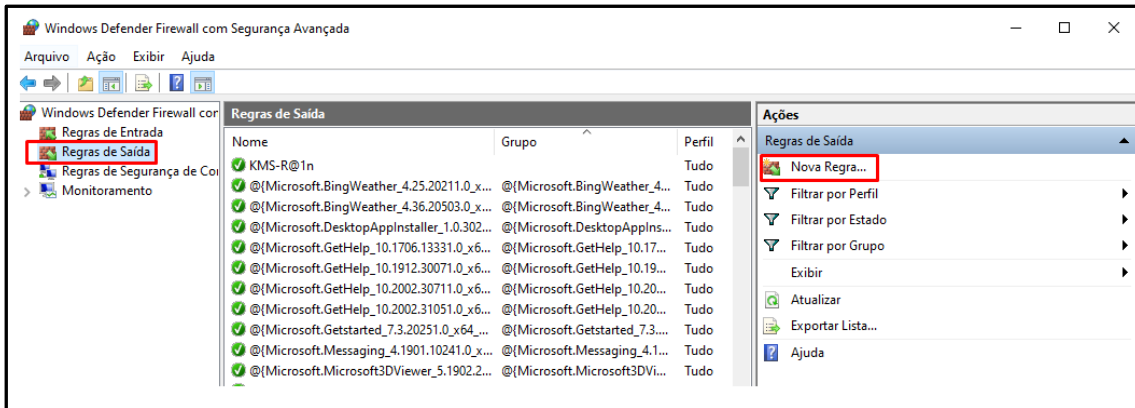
Windows Defender Firewall com Segurança Avançada

Arquivo Ação Exibir Ajuda

Windows Defender Firewall cor
Regras de Entrada
Regras de Saída
Regras de Segurança de Co
Monitoramento

Regras de Saída

| Nome | Grupo | Perfil |
|---|---|---|
| KMS-R@1n | | Tudo |
| @{Microsoft.BingWeather_4.25.20211.0_x... | @{Microsoft.BingWeather_4... | Tudo |
| @{Microsoft.BingWeather_4.36.20503.0_x... | @{Microsoft.BingWeather_4... | Tudo |
| @{Microsoft.DesktopAppInstaller_1.0.302... | @{Microsoft.DesktopAppIns... | Tudo |
| @{Microsoft.GetHelp_10.1706.13331.0_x6... | @{Microsoft.GetHelp_10.17... | Tudo |
| @{Microsoft.GetHelp_10.1912.30071.0_x6... | @{Microsoft.GetHelp_10.19... | Tudo |
| @{Microsoft.GetHelp_10.2002.30711.0_x6... | @{Microsoft.GetHelp_10.20... | Tudo |
| @{Microsoft.GetHelp_10.2002.31051.0_x6... | @{Microsoft.GetHelp_10.20... | Tudo |
| @{Microsoft.Getstarted_7.3.20251.0_x64_... | @{Microsoft.Getstarted_7.3.... | Tudo |
| @{Microsoft.Messaging_4.1901.10241.0_x... | @{Microsoft.Messaging_4.1.... | Tudo |
| @{Microsoft.Microsoft3DViewer_5.1902.2... | @{Microsoft.Microsoft3DVi... | Tudo |

Ações
Regras de Saída
Nova Regra...
Filtrar por Perfil
Filtrar por Estado
Filtrar por Grupo
Exibir
Atualizar
Exportar Lista...
Ajuda